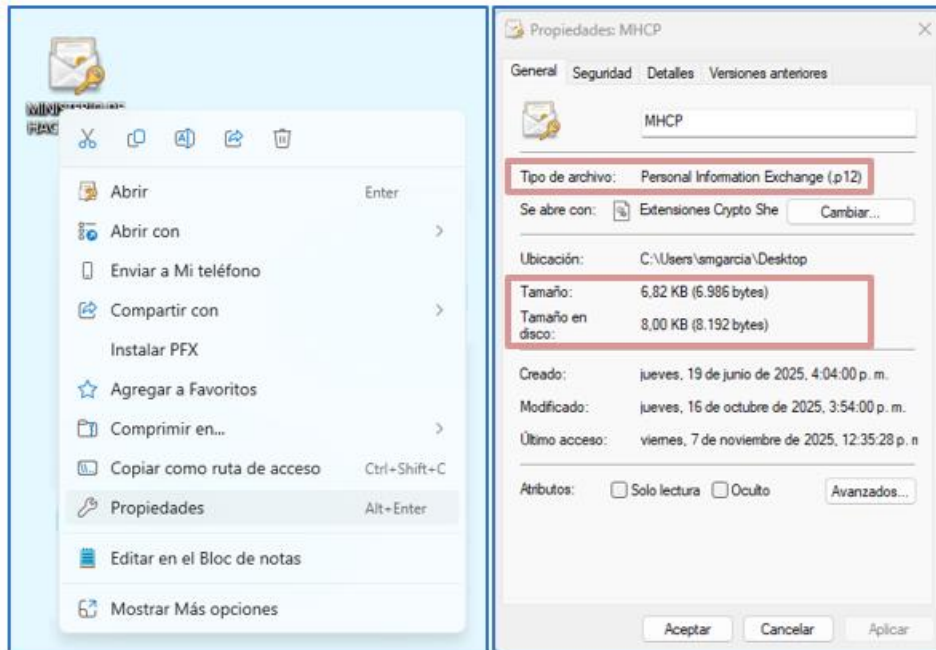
MINISTERIO DE HAC

Abrir Enter
Abrir con
Enviar a Mi teléfono
Compartir con
Instalar PFX
Agregar a Favoritos
Comprimir en...
Copiar como ruta de acceso Ctrl+Shift+C
Propiedades Alt+Enter
Editar en el Bloc de notas
Mostrar Más opciones

Propiedades: MHCP

General Seguridad Detalles Versiones anteriores

MHCP

Tipo de archivo: Personal Information Exchange (.p12)
Se abre con: Extensiones Crypto She Cambiar...

Ubicación: C:\Users\smgarcia\Desktop
Tamaño: 6,82 KB (6.986 bytes)
Tamaño en disco: 8,00 KB (8.192 bytes)

Creado: jueves, 19 de junio de 2025, 4:04:00 p. m.
Modificado: jueves, 16 de octubre de 2025, 3:54:00 p. m.
Último acceso: viernes, 7 de noviembre de 2025, 12:35:28 p. m

Atributos: Solo lectura Oculto Avanzados...

Aceptar Cancelar Aplicar